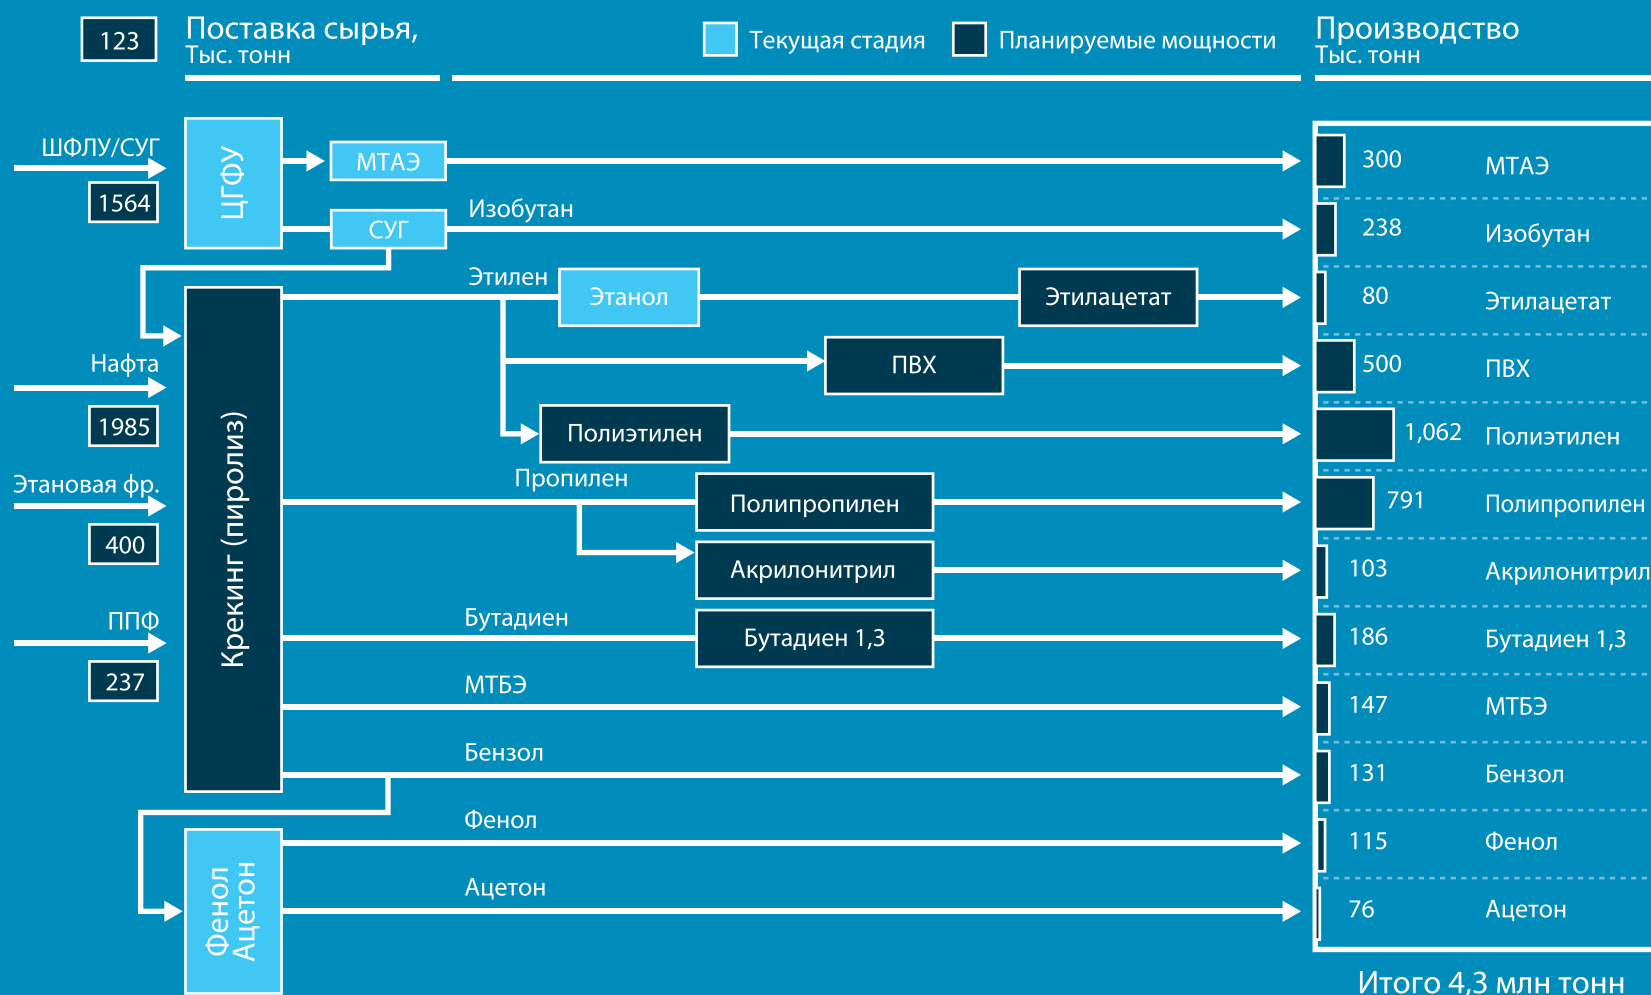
123 Поставка сырья, Тыс. тонн

Текущая стадия Планируемые мощности

Производство Тыс. тонн

ШФЛУ/СУГ
1564
Нафта
1985
Этановая фр.
400
ППФ
237

ЦГФУ
МТАЭ
СУГ
Изобутан
Этилен
Этанол
Этилацетат
ПВХ
Полиэтилен
Пропилен
Полипропилен
Акрилонитрил
Бутадиен
Бутадиен 1,3
МТБЭ
Бензол
Фенол
Ацетон
Крекинг (пиролиз)
Фенол Ацетон

| | |
|---|---|
| 300 | МТАЭ |
| 238 | Изобутан |
| 80 | Этилацетат |
| 500 | ПВХ |
| 1,062 | Полиэтилен |
| 791 | Полипропилен |
| 103 | Акрилонитрил |
| 186 | Бутадиен 1,3 |
| 147 | МТБЭ |
| 131 | Бензол |
| 115 | Фенол |
| 76 | Ацетон |

Итого 4,3 млн тонн